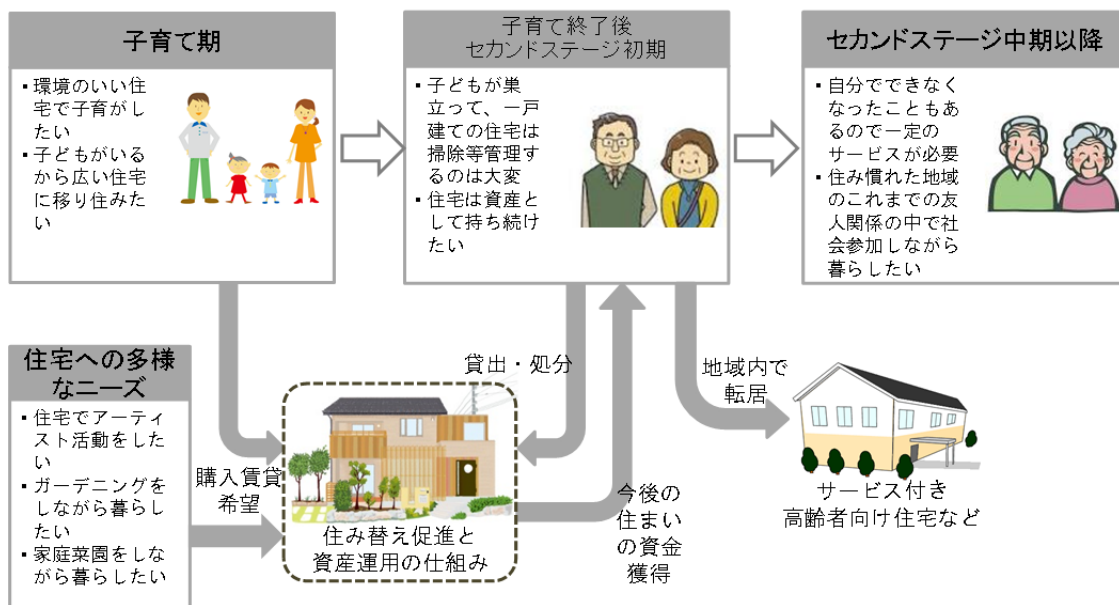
子育て期

▪環境のいい住宅で子育がしたい
▪子どもがいるから広い住宅に移り住みたい

子育て終了後
セカンドステージ初期

▪子どもが巣立って、一戸建ての住宅は掃除等管理するのは大変
▪住宅は資産として持ち続けたい

セカンドステージ中期以降

▪自分でできなくなったこともあるので一定のサービスが必要
▪住み慣れた地域のこれまでの友人関係の中で社会参加しながら暮らしたい

住宅への多様なニーズ

▪住宅でアーティスト活動をしたい
▪ガーデニングをしながら暮らしたい
▪家庭菜園をしながら暮らしたい

購入賃貸希望

貸出・処分

住み替え促進と資産運用の仕組み

今後の住まいの資金獲得

地域内で転居

サービス付き高齢者向け住宅など